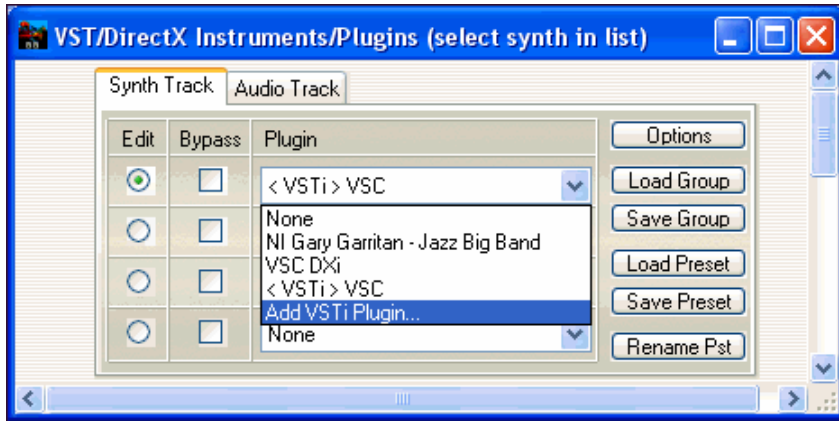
VST/DirectX Instruments/Plugins (select synth in list)

Synth Track
Audio Track

| Edit | Bypass | Plugin |
|---|---|---|
| | | < VSTi > VSC |
| | | None |
| | | NI Gary Garritan - Jazz Big Band |
| | | VSC DXi |
| | | < VSTi > VSC |
| | | Add VSTi Plugin... |
| | | None |

Options
Load Group
Save Group
Load Preset
Save Preset
Rename Pst